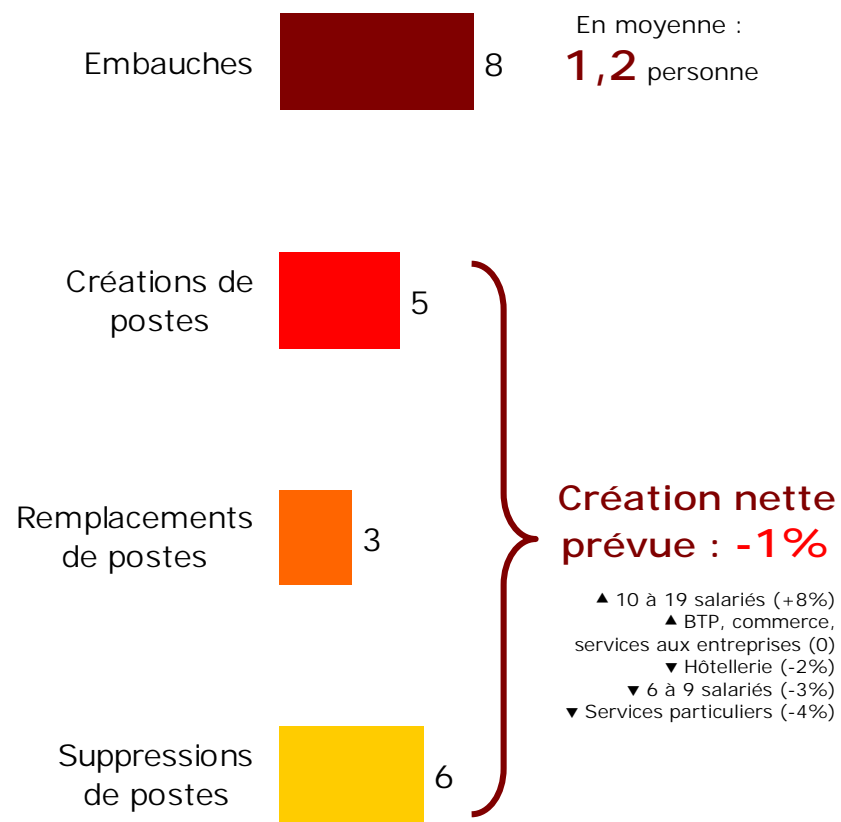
Embauches 8

En moyenne :
1,2 personne

Créations de postes 5

Remplacements de postes 3

Suppressions de postes 6

Création nette prévue : -1%

▲ 10 à 19 salariés (+8%)
▲ BTP, commerce, services aux entreprises (0)
▼ Hôtellerie (-2%)
▼ 6 à 9 salariés (-3%)
▼ Services particuliers (-4%)